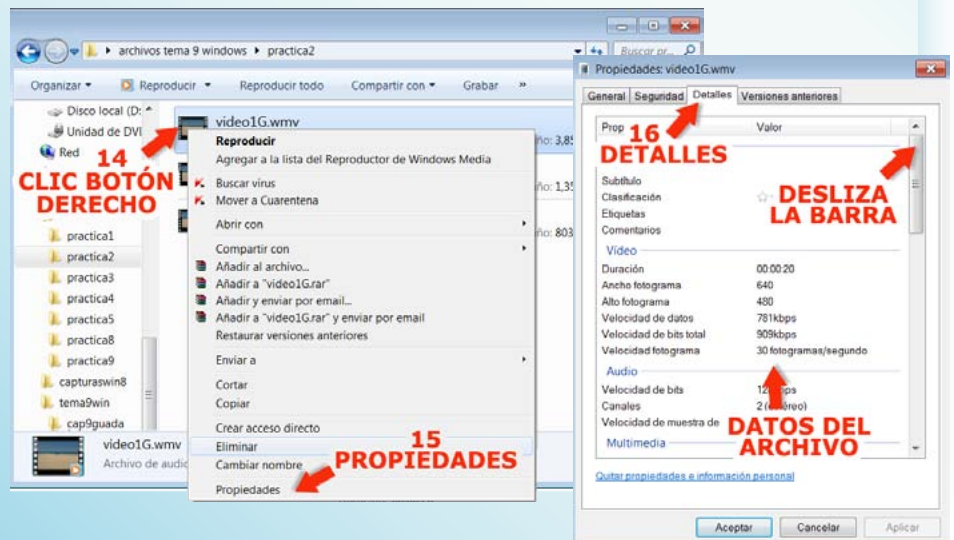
archivos tema 9 windows ▸ practica2
Buscar pr...
Organizar ▾ Reproducir ▾ Reproducir todo Compartir con ▾ Grabar »
Disco local (D:
Unidad de DV
Red
14
CLIC BOTÓN DERECHO
practica1
practica2
practica3
practica4
practica5
practica8
practica9
capturaswin8
tema9win
cap9guada
video1G.wmv
ño: 3,85
ño: 1,35
ño: 803
Reproducir
Agregar a la lista del Reproductor de Windows Media
Buscar virus
Mover a Cuarentena
Abrir con
Compartir con
Añadir al archivo...
Añadir a "video1G.rar"
Añadir y enviar por email...
Añadir a "video1G.rar" y enviar por email
Restaurar versiones anteriores
Enviar a
Cortar
Copiar
Crear acceso directo
Eliminar
Cambiar nombre
Propiedades
15
PROPIEDADES
video1G.wmv
Archivo de audi

Propiedades: video1G.wmv
General Seguridad Detalles Versiones anteriores
16
DETALLES
Prop Valor
Subtítulo
Clasificación
Etiquetas
Comentarios
DESLIZA LA BARRA
Vídeo
| Duración | 00:00:20 |
|---|---|
| Ancho fotograma | 640 |
| Alto fotograma | 480 |
| Velocidad de datos | 781kbps |
| Velocidad de bits total | 909kbps |
| Velocidad fotograma | 30 fotogramas/segundo |

Audio
| Velocidad de bits | 12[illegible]ps |
|---|---|
| Canales | 2 ([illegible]éreo) |
| Velocidad de muestra de | |

Multimedia
DATOS DEL ARCHIVO
Quitar propiedades e información personal
Aceptar Cancelar Aplicar